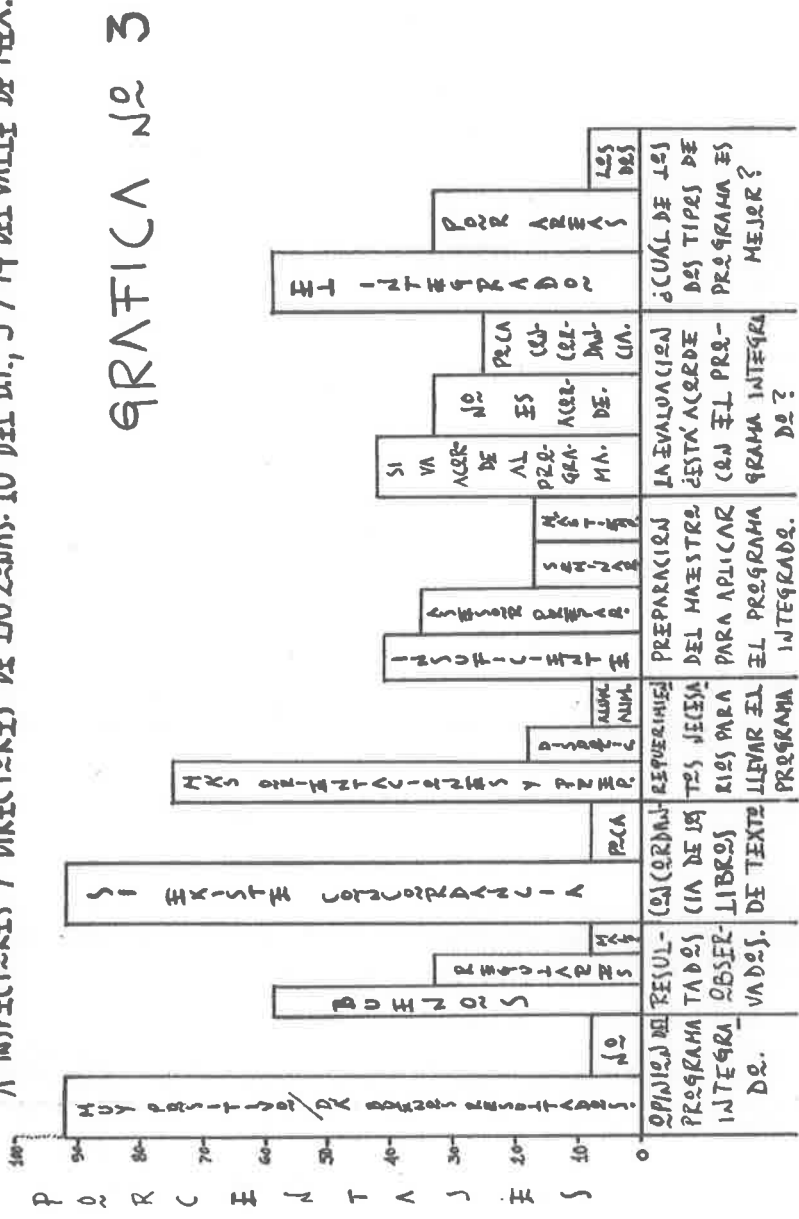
A INSPECTORES Y DIRECTORES DE ZONAS: 10 DEL D.F., 5 Y 14 DEL VALLE DE MEX.

GRAFICA No 3

PORCENTAJES

100
90
80
70
60
50
40
30
20
10
0

MUY POSITIVO/DA RESULTADOS POSITIVOS.
NO
BUENOS
REGULARES
MALOS
SI EXISTE CONCORDANCIA
POCA
MAS ORIENTACION Y APOYO
DINERO
NINGUNO
SUFICIENTE
SUFICIENTE
DEFICIENTE
SI VA ACORDE AL PROGRAMA.
NO ES ACORDE.
POCA CONCORDANCIA.
EL INTEGRADO
POR AREAS
LOS DOS

OPINION DEL PROGRAMA INTEGRADO.
RESULTADOS OBSERVADOS.
CONCORDANCIA DE LOS LIBROS DE TEXTO
REQUERIMIENTOS NECESARIOS PARA LLEVAR EL PROGRAMA
PREPARACION DEL MAESTRO PARA APLICAR EL PROGRAMA INTEGRADO.
LA EVALUACION ¿ESTA ACORDE CON EL PROGRAMA INTEGRADO?
¿CUAL DE LOS DOS TIPOS DE PROGRAMA ES MEJOR?